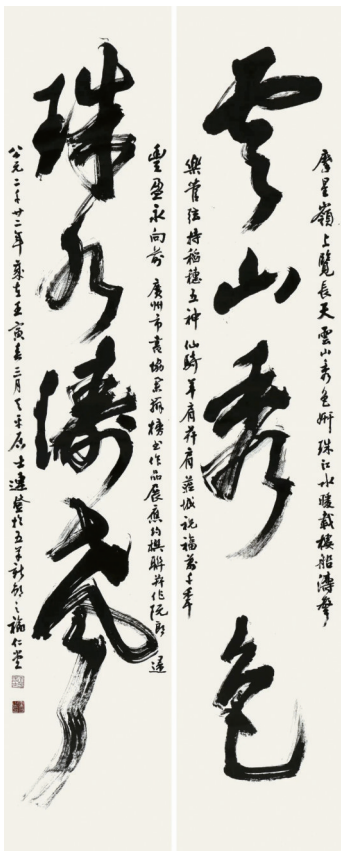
雲山秀色

摩星嶺上覽長天雲山秀色妍 珠江水暖載樓船濤聲

樂著任持穗五神 仙騎羊肩荷肩 羊城祝福萬千年

珠水濤聲

重塑永向前 廣州市書協弘揚嶺南作品展應約撰聯并作俚句 逹

公元二千廿二年歲在壬寅春三月下弦后 士逹書於五羊新邨之福仁堂